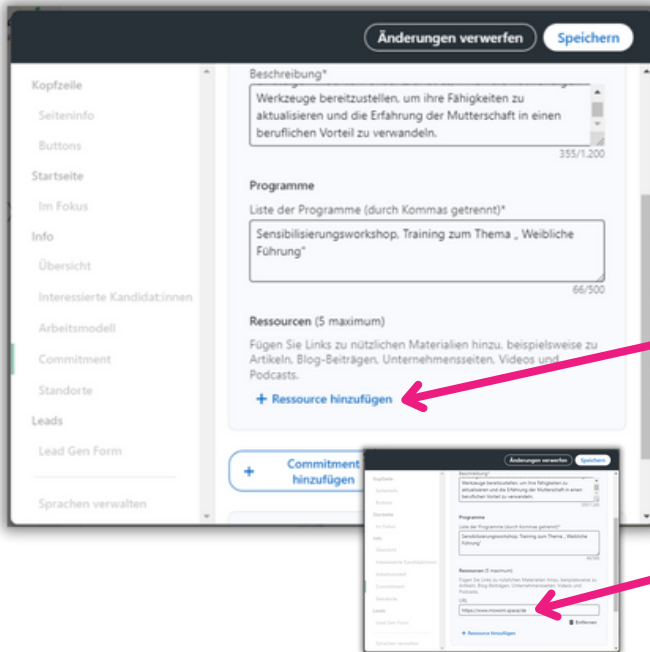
Änderungen verwerfen
Speichern

Kopfzeile
Seiteninfo
Buttons
Startseite
Im Fokus
Info
Übersicht
Interessierte Kandidat:innen
Arbeitsmodell
Commitment
Standorte
Leads
Lead Gen Form
Sprachen verwalten

Beschreibung*
Werkzeuge bereitzustellen, um ihre Fähigkeiten zu aktualisieren und die Erfahrung der Mutterschaft in einen beruflichen Vorteil zu verwandeln.
355/1.200

Programme
Liste der Programme (durch Kommas getrennt)*
Sensibilisierungsworkshop, Training zum Thema „ Weibliche Führung"
66/500

Ressourcen (5 maximum)
Fügen Sie Links zu nützlichen Materialien hinzu, beispielsweise zu Artikeln, Blog-Beiträgen, Unternehmensseiten, Videos und Podcasts.
+ Ressource hinzufügen

+ Commitment hinzufügen

Änderungen verwerfen
Speichern
Kopfzeile
Seiteninfo
Buttons
Startseite
Im Fokus
Info
Übersicht
Interessierte Kandidat:innen
Arbeitsmodell
Commitment
Standorte
Leads
Lead Gen Form
Sprachen verwalten
Beschreibung*
Werkzeuge bereitzustellen, um ihre Fähigkeiten zu aktualisieren und die Erfahrung der Mutterschaft in einen beruflichen Vorteil zu verwandeln.
355/1.200
Programme
Liste der Programme (durch Kommas getrennt)*
Sensibilisierungsworkshop, Training zum Thema „ Weibliche Führung"
66/500
Ressourcen (5 maximum)
Fügen Sie Links zu nützlichen Materialien hinzu, beispielsweise zu Artikeln, Blog-Beiträgen, Unternehmensseiten, Videos und Podcasts.
URL
https://www.movom-space.de
Entfernen
+ Ressource hinzufügen